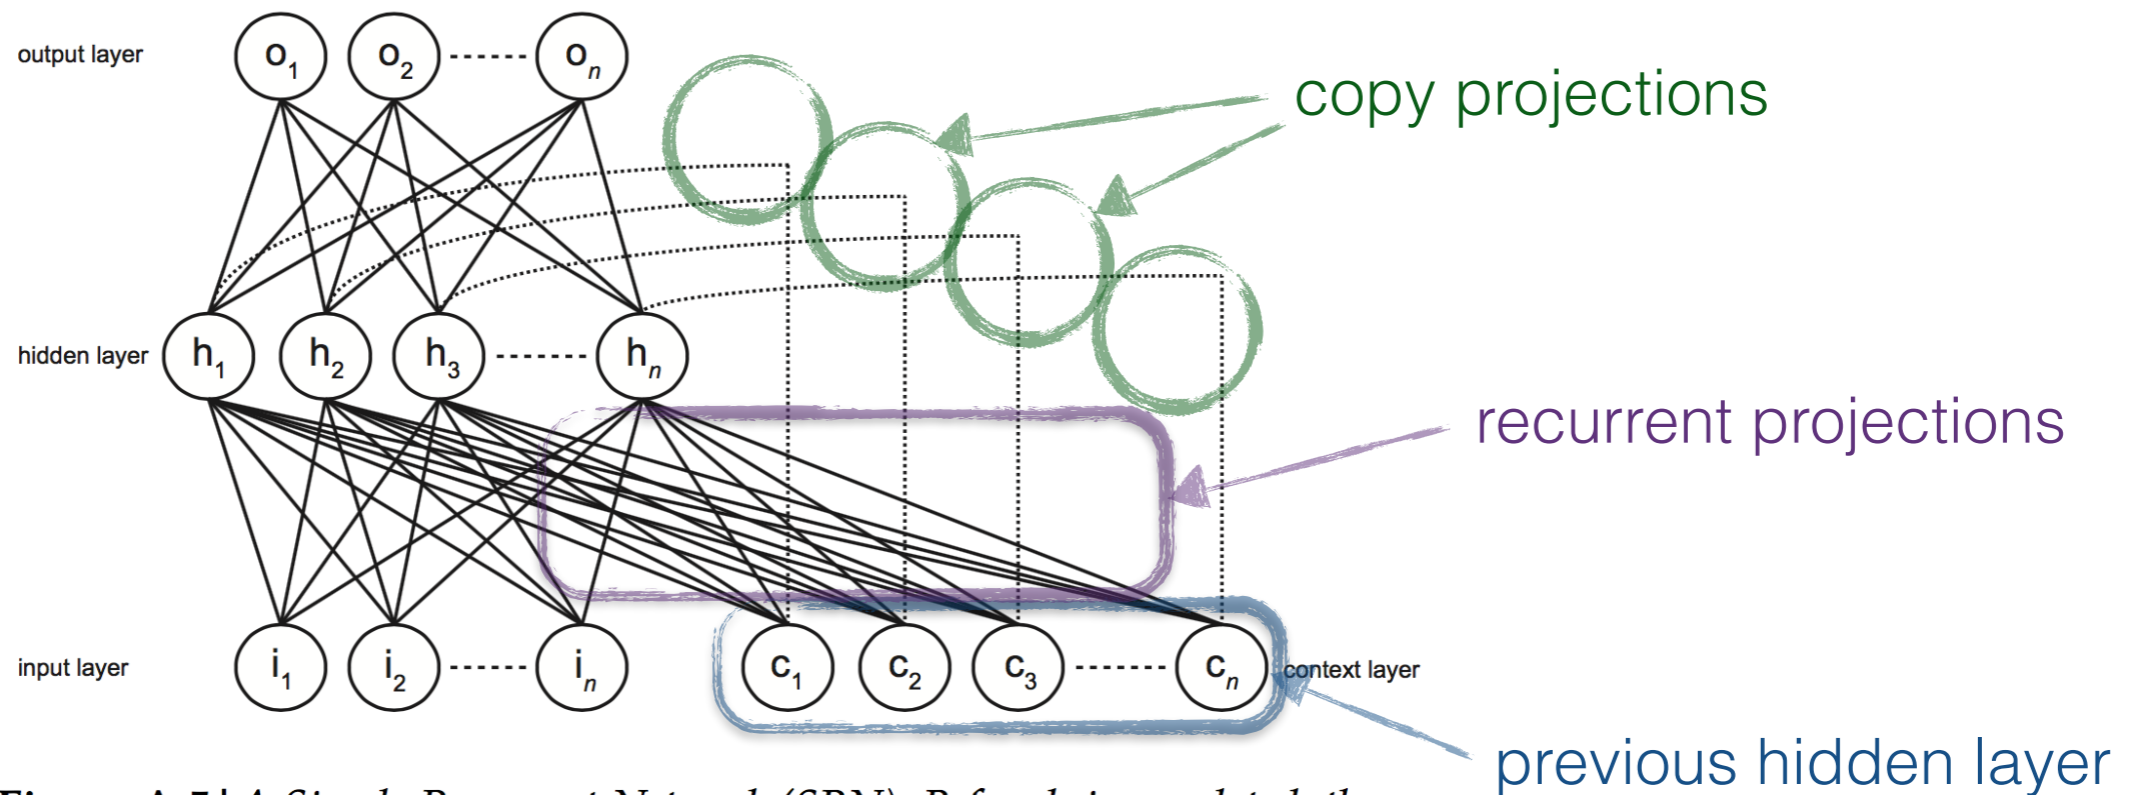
output layer

$o_1$ $o_2$ $o_n$

copy projections

hidden layer

$h_1$ $h_2$ $h_3$ $h_n$

recurrent projections

input layer

$i_1$ $i_2$ $i_n$

$c_1$ $c_2$ $c_3$ $c_n$

context layer

previous hidden layer

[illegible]